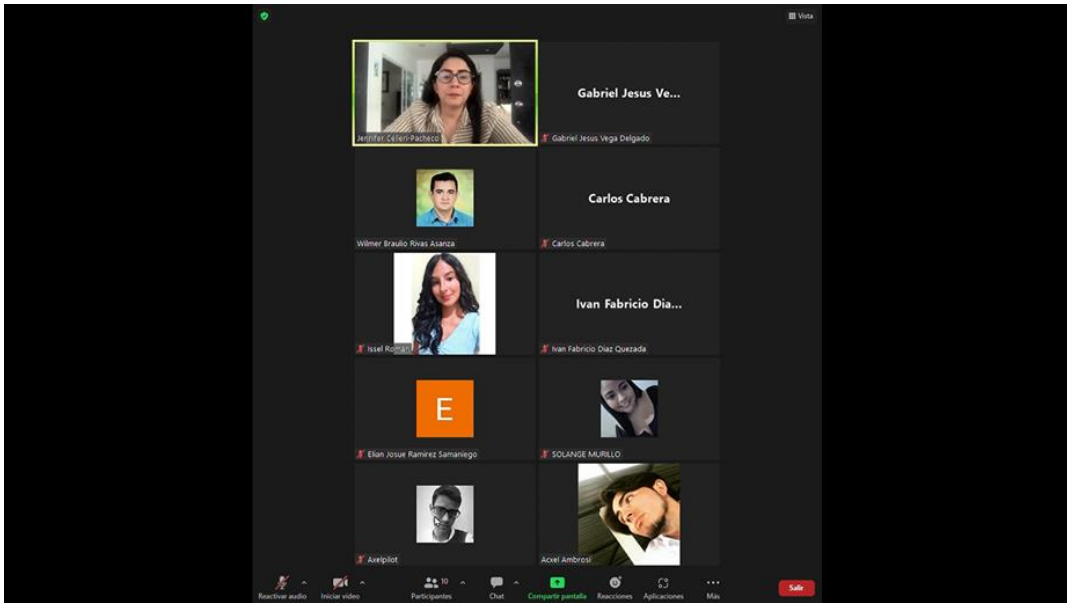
Vista

Jennifer Celleri-Pacheco

Gabriel Jesus Ve...

Gabriel Jesus Vega Delgado

Wilmer Braulio Rivas Asanza

Carlos Cabrera

Carlos Cabrera

Issel Roman

Ivan Fabricio Dia...

Ivan Fabricio Diaz Quezada

E

Elian Josue Ramirez Samaniego

SOLANGE MURILLO

Axelpilot

Acxel Ambrosi

Reactivar audio

Iniciar video

10

Participantes

Chat

Compartir pantalla

Reacciones

Aplicaciones

Más

Salir